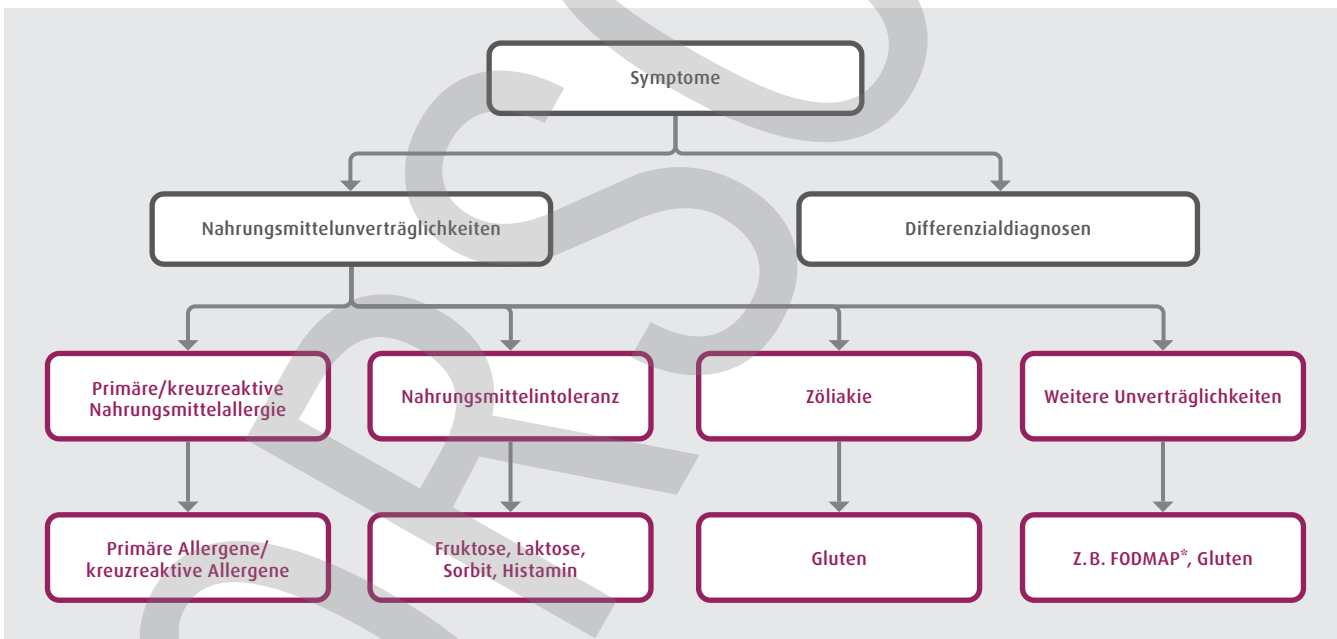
Symptome

Nahrungsmittelunverträglichkeiten

Differenzialdiagnosen

Primäre/kreuzreaktive Nahrungsmittelallergie

Nahrungsmittelintoleranz

Zöliakie

Weitere Unverträglichkeiten

Primäre Allergene/ kreuzreaktive Allergene

Fruktose, Laktose, Sorbit, Histamin

Gluten

Z.B. FODMAP*, Gluten